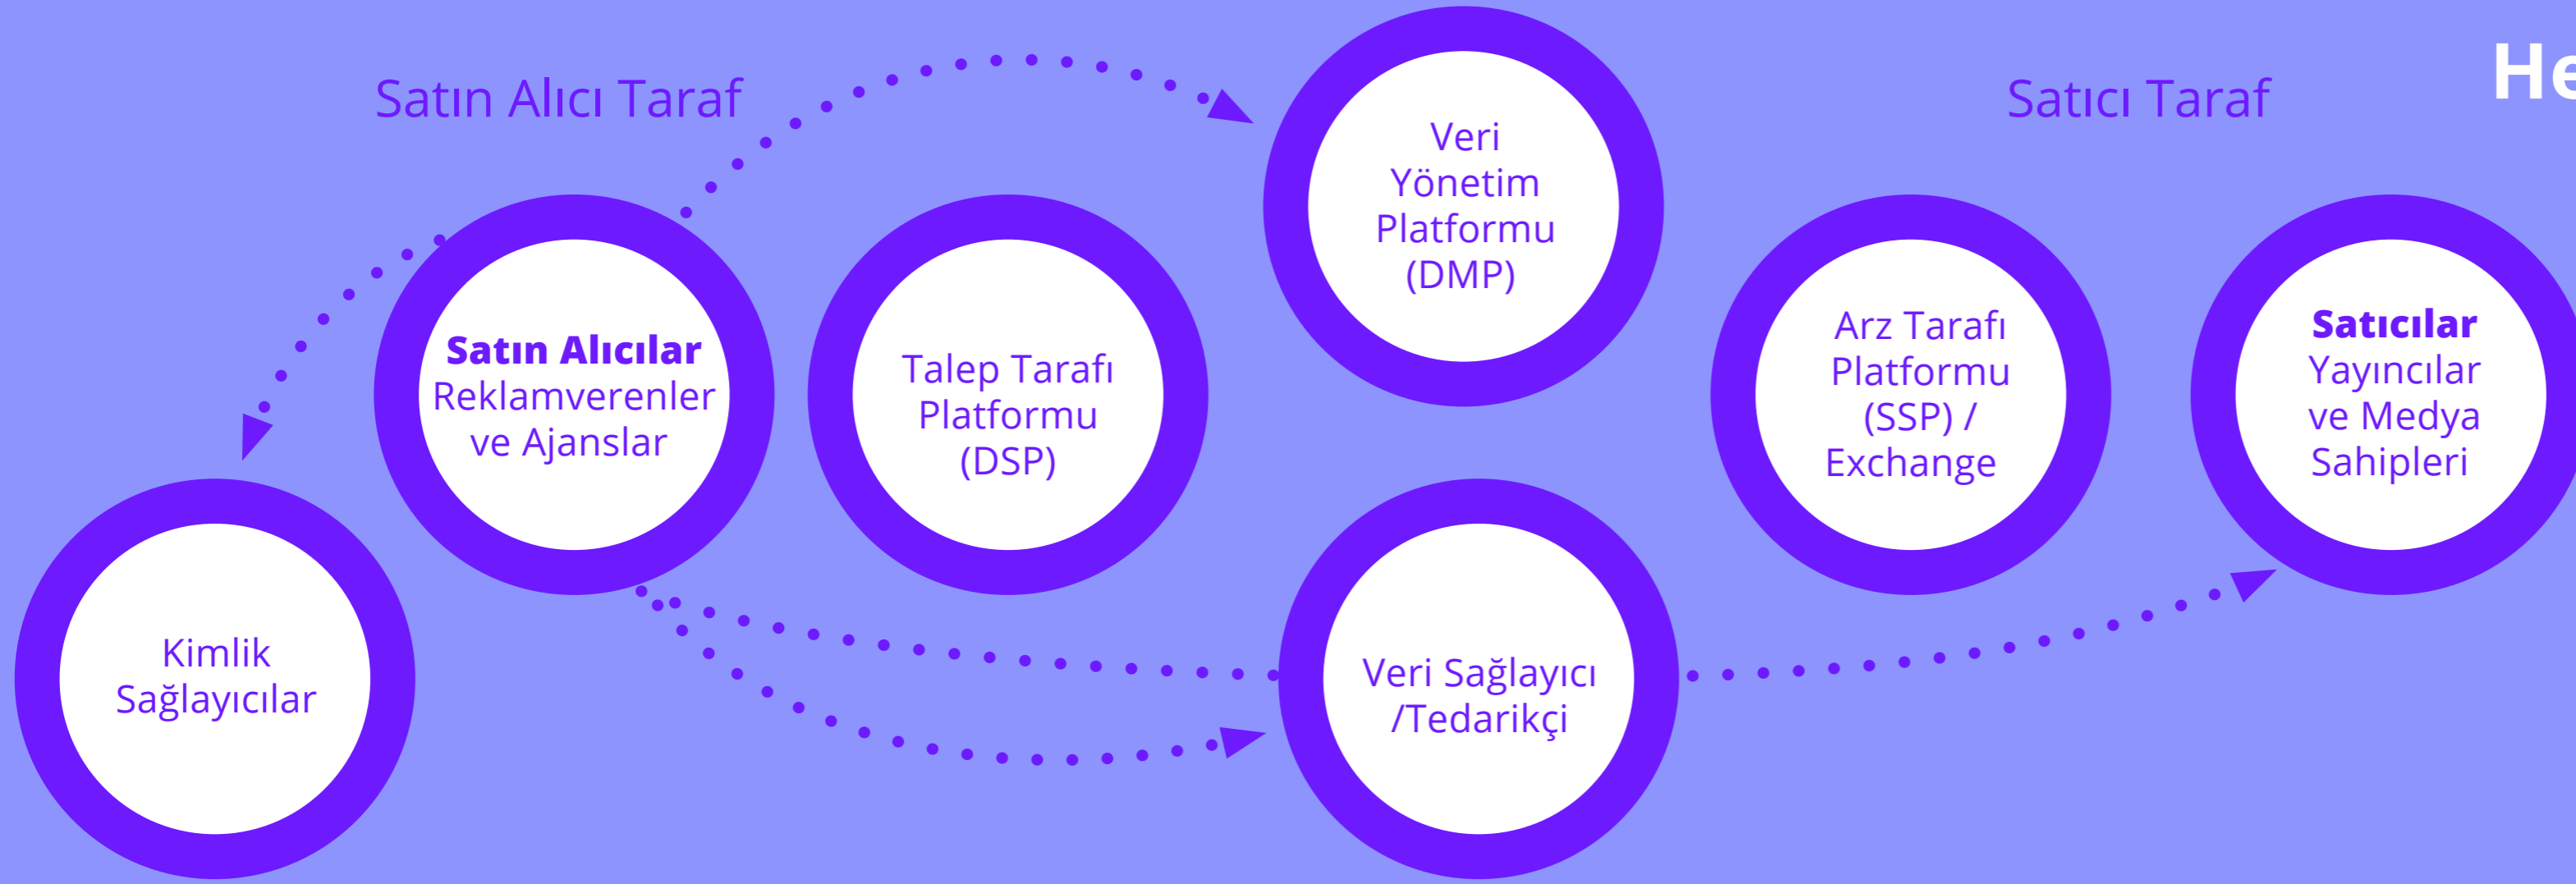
Satın Alıcı Taraf

Satıcı Taraf

He

Veri Yönetim Platformu (DMP)

Satın Alıcılar Reklamverenler ve Ajanslar

Talep Tarafı Platformu (DSP)

Arz Tarafı Platformu (SSP) / Exchange

Satıcılar Yayıncılar ve Medya Sahipleri

Kimlik Sağlayıcılar

Veri Sağlayıcı /Tedarikçi